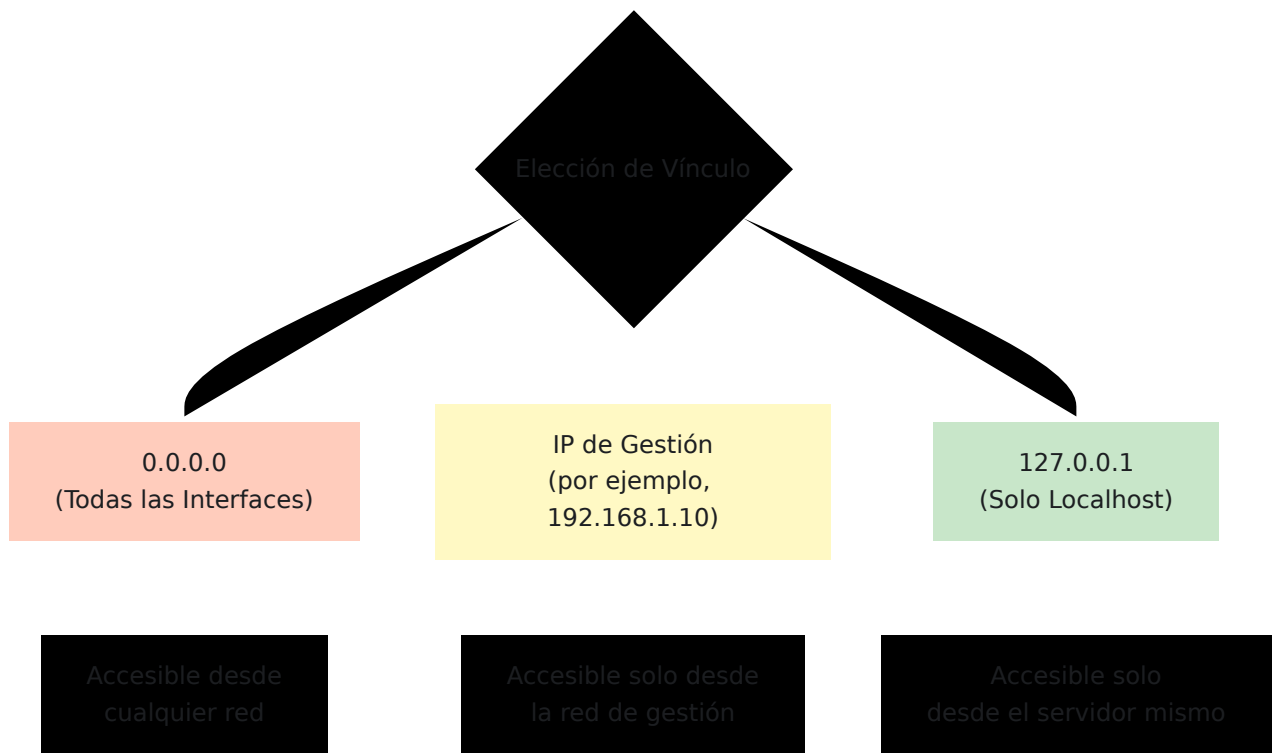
Elección de Vínculo

0.0.0.0
(Todas las Interfaces)

IP de Gestión
(por ejemplo,
192.168.1.10)

127.0.0.1
(Solo Localhost)

Accesible desde
cualquier red

Accesible solo desde
la red de gestión

Accesible solo
desde el servidor mismo